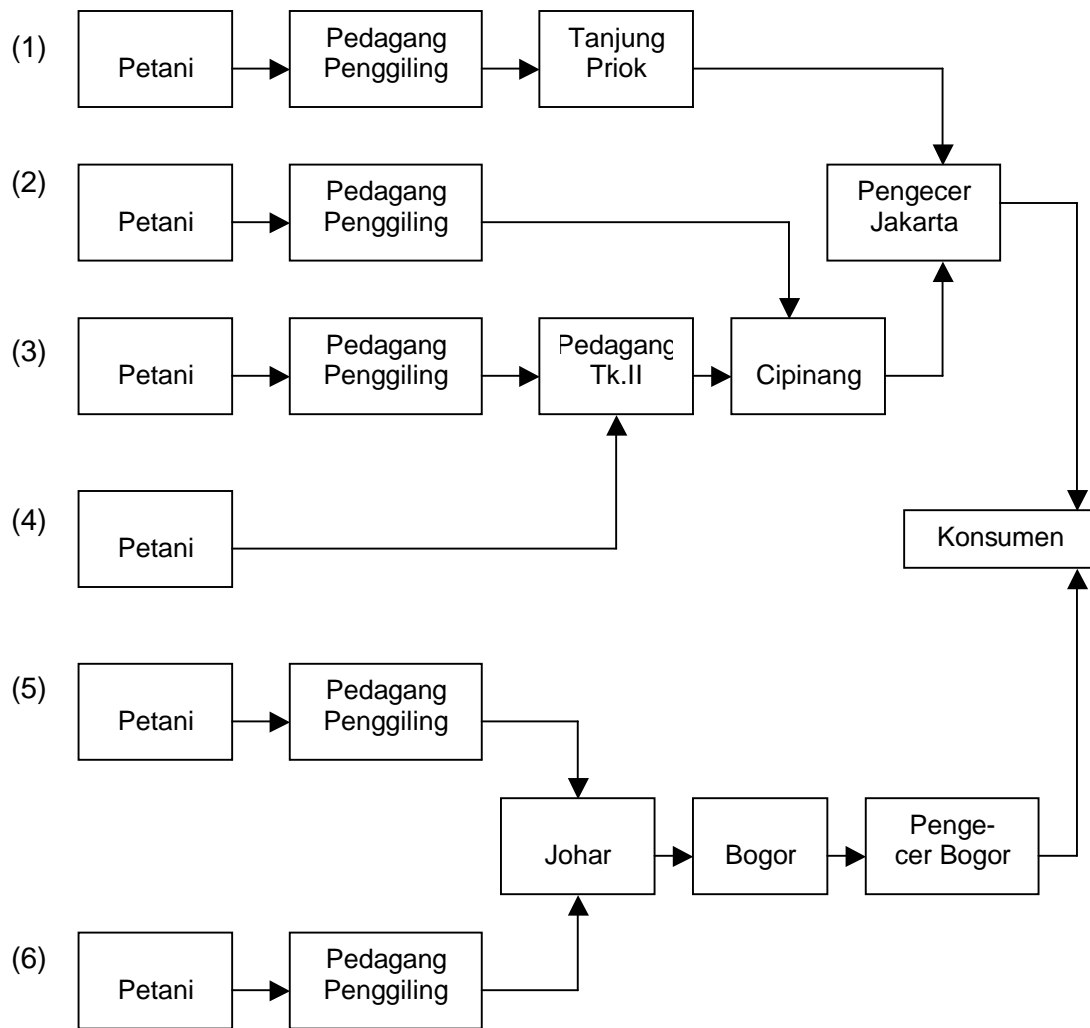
(1) Petani → Pedagang Penggiling → Tanjung Priok

(2) Petani → Pedagang Penggiling

Pengecer Jakarta

(3) Petani → Pedagang Penggiling → Pedagang Tk.II → Cipinang

(4) Petani

Konsumen

(5) Petani → Pedagang Penggiling

Johar → Bogor → Penge-cer Bogor

(6) Petani → Pedagang Penggiling